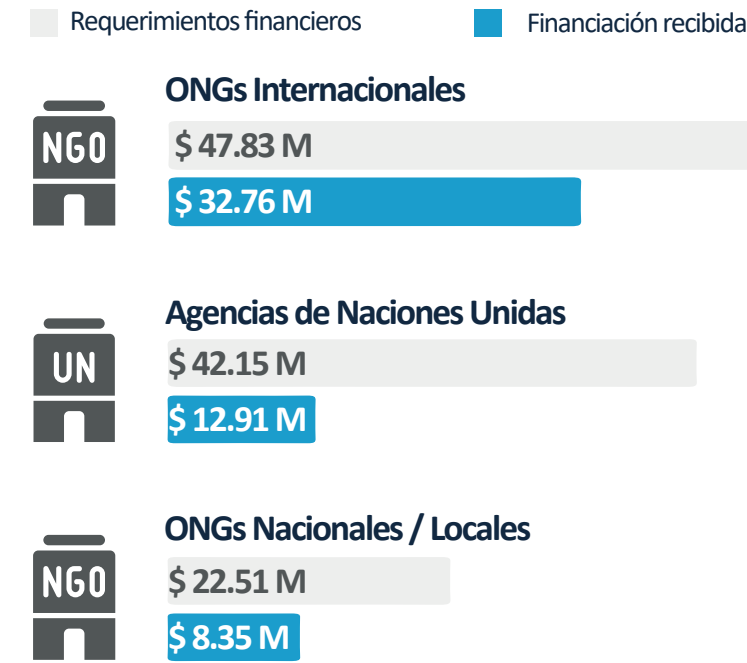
Requerimientos financieros

Financiación recibida

NGO

ONGs Internacionales

$ 47.83 M

$ 32.76 M

UN

Agencias de Naciones Unidas

$ 42.15 M

$ 12.91 M

NGO

ONGs Nacionales / Locales

$ 22.51 M

$ 8.35 M